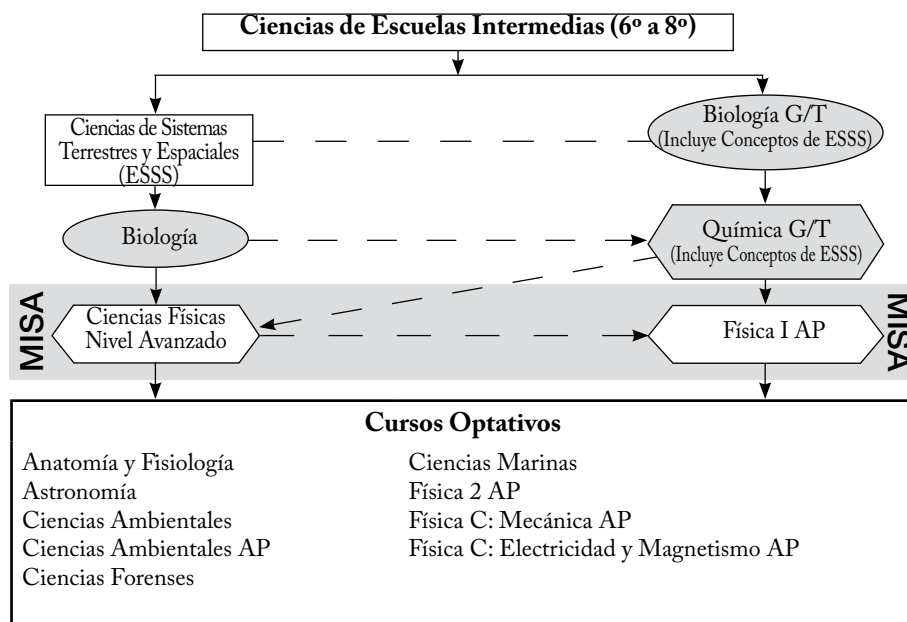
Ciencias de Escuelas Intermedias (6º a 8º)

Ciencias de Sistemas Terrestres y Espaciales (ESSS)

Biología G/T (Incluye Conceptos de ESSS)

Biología

Química G/T (Incluye Conceptos de ESSS)

MISA

Ciencias Físicas Nivel Avanzado

Física I AP

MISA

Cursos Optativos

Anatomía y Fisiología
Astronomía
Ciencias Ambientales
Ciencias Ambientales AP
Ciencias Forenses

Ciencias Marinas
Física 2 AP
Física C: Mecánica AP
Física C: Electricidad y Magnetismo AP